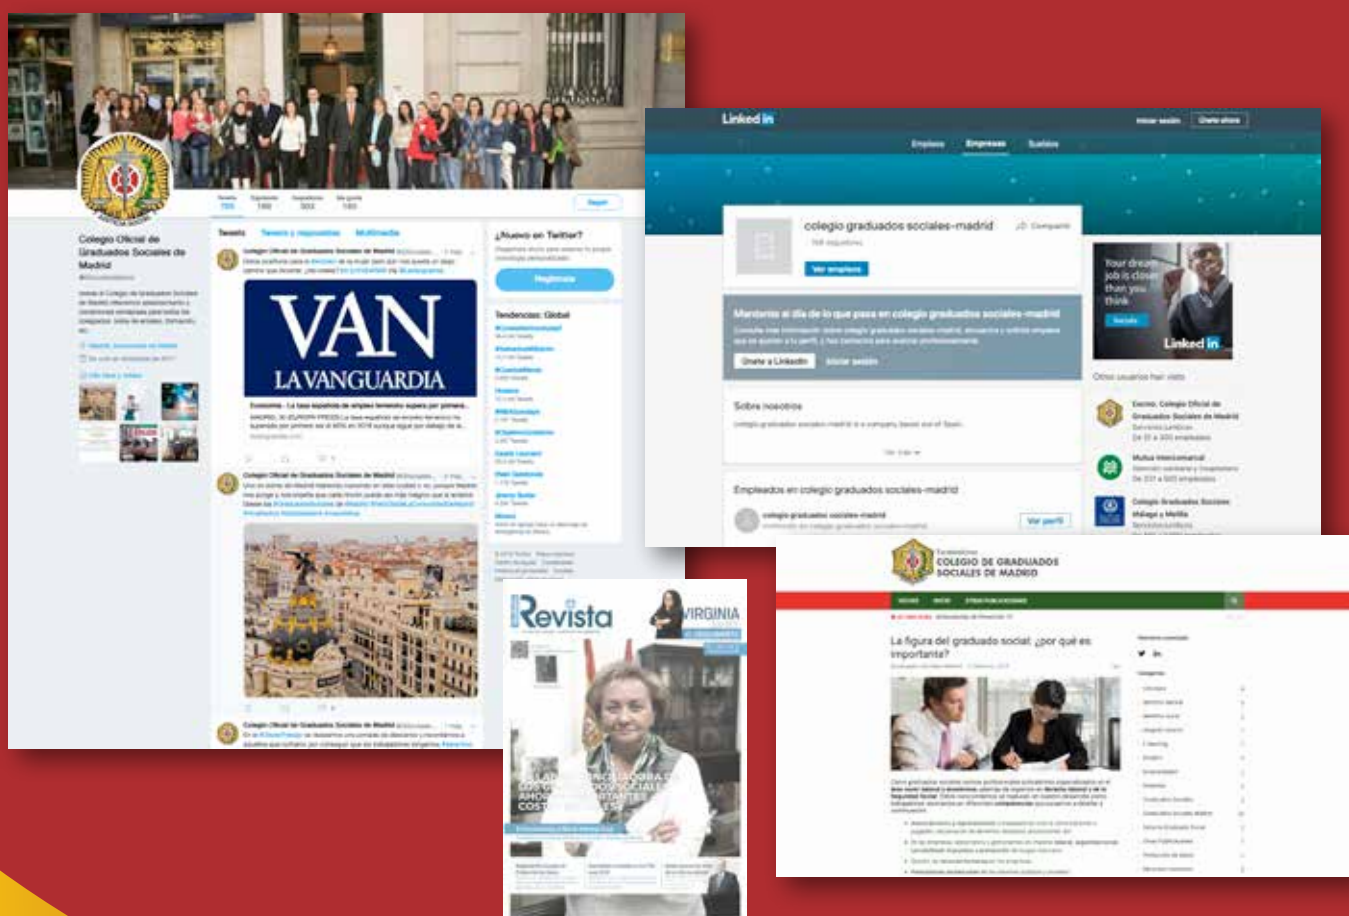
Colegio Oficial de Graduados Sociales de Madrid

Tweets
Tweets y respuestas
Multimedia

Seguir

¿Nuevo en Twitter?

Regístrate

Tendencias: Global

VAN
LA VANGUARDIA

Economía - La tasa española de empleo temporal supera por primera...

Colegio Oficial de Graduados Sociales de Madrid

Linked in

Iniciar sesión
Únete ahora

Empleos
Empresas
Sueldos

colegio graduados sociales-madrid

Compartir

Ver empleos

Mantente al día de lo que pasa en colegio graduados sociales-madrid

Únete a LinkedIn
Iniciar sesión

Sobre nosotros

Empleados en colegio graduados sociales-madrid

Ver perfil

Your dream job is closer than you think

Linked in

Otros usuarios han visto

Excmo. Colegio Oficial de Graduados Sociales de Madrid

Mutua Intercomarcal

Colegio Graduados Sociales Málaga y Melilla

Revista

VIRGINIA

Excelentísimo
COLEGIO DE GRADUADOS SOCIALES DE MADRID

La figura del graduado social: ¿por qué es importante?